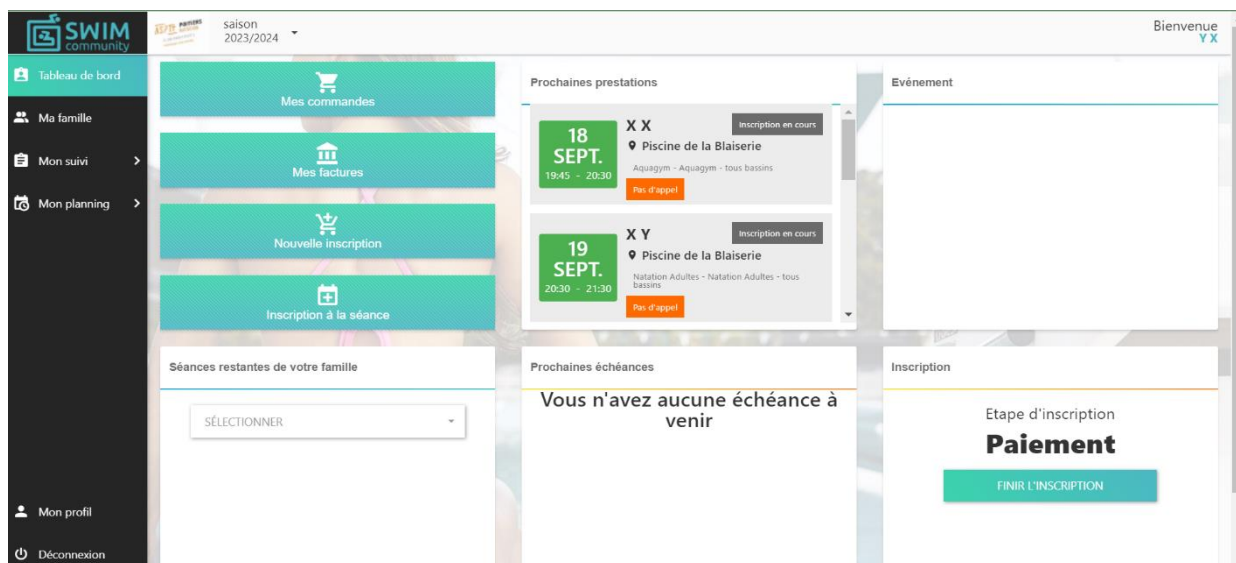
SWIM community

saison 2023/2024

Bienvenue
Y X

Tableau de bord

Ma famille

Mon suivi

Mon planning

Mon profil

Déconnexion

Mes commandes

Mes factures

Nouvelle inscription

Inscription à la séance

Prochaines prestations

18 SEPT. 19:45 - 20:30
X X
Inscription en cours
Piscine de la Blaiserie
Aquagym - Aquagym - tous bassins
Pas d'appel

19 SEPT. 20:30 - 21:30
X Y
Inscription en cours
Piscine de la Blaiserie
Natation Adultes - Natation Adultes - tous bassins
Pas d'appel

Evénement

Séances restantes de votre famille

SÉLECTIONNER

Prochaines échéances

Vous n'avez aucune échéance à venir

Inscription

Etape d'inscription

Paiement

FINIR L'INSCRIPTION